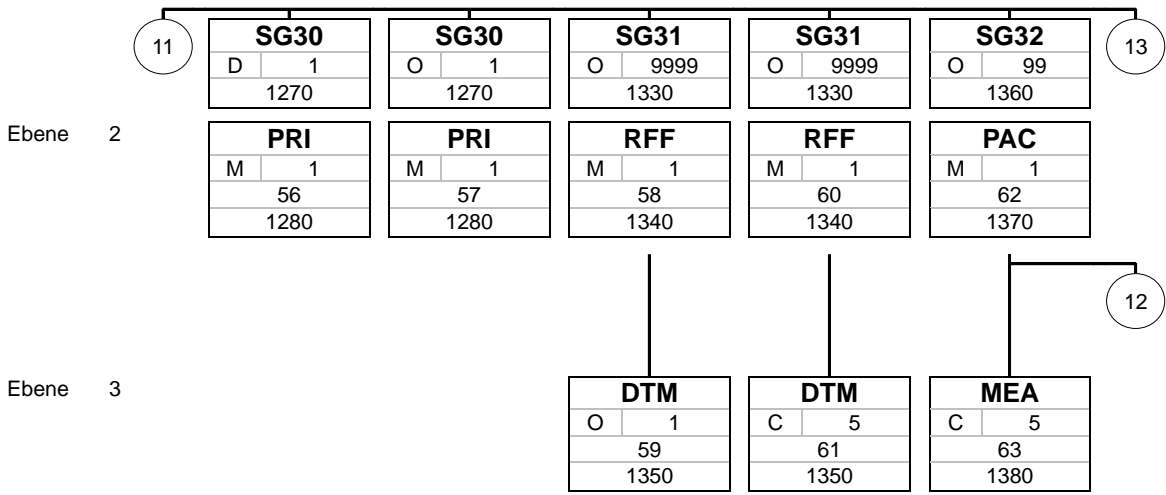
11

| SG30 | |
|---|---|
| D | 1 |
| 1270 | |

| SG30 | |
|---|---|
| O | 1 |
| 1270 | |

| SG31 | |
|---|---|
| O | 9999 |
| 1330 | |

| SG31 | |
|---|---|
| O | 9999 |
| 1330 | |

| SG32 | |
|---|---|
| O | 99 |
| 1360 | |

13

Ebene 2

| PRI | |
|---|---|
| M | 1 |
| 56 | |
| 1280 | |

| PRI | |
|---|---|
| M | 1 |
| 57 | |
| 1280 | |

| RFF | |
|---|---|
| M | 1 |
| 58 | |
| 1340 | |

| RFF | |
|---|---|
| M | 1 |
| 60 | |
| 1340 | |

| PAC | |
|---|---|
| M | 1 |
| 62 | |
| 1370 | |

12

Ebene 3

| DTM | |
|---|---|
| O | 1 |
| 59 | |
| 1350 | |

| DTM | |
|---|---|
| C | 5 |
| 61 | |
| 1350 | |

| MEA | |
|---|---|
| C | 5 |
| 63 | |
| 1380 | |